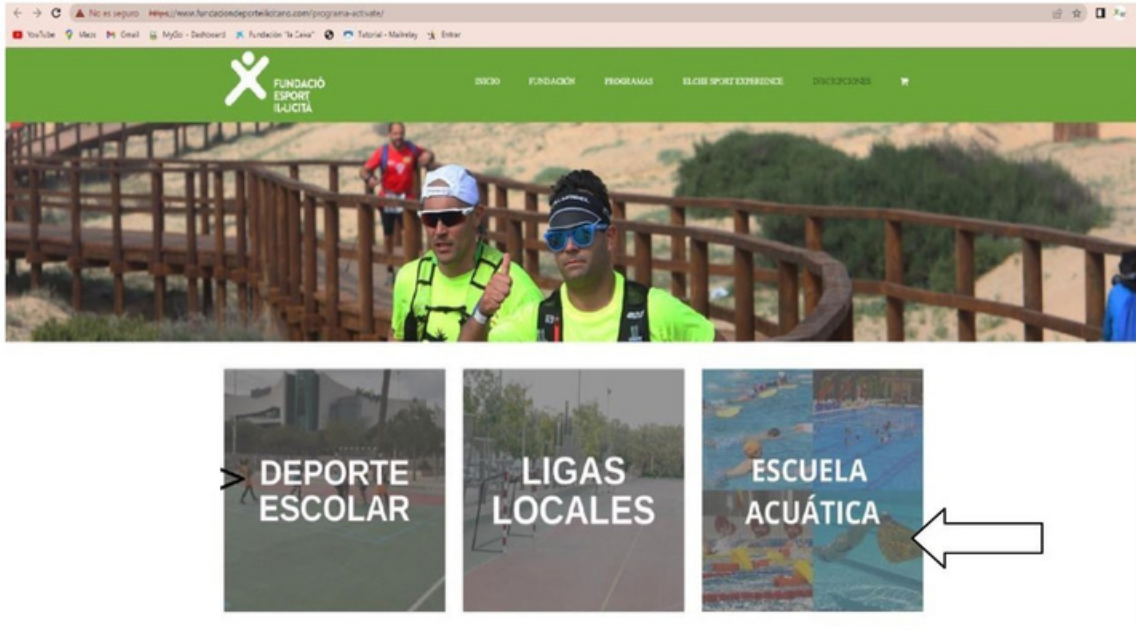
No es seguro https://www.fundaciondeporteilicitano.com/programa-activate/

YouTube Maps Gmail MyGo - Dashboard Fundación "la Caixa" Tutorial - Mailrelay Entrar

FUNDACIÓ ESPORT IL·LICITÀ

INICIO FUNDACIÓN PROGRAMAS ELCHE SPORT EXPERIENCE INSCRIPCIONES

DEPORTE ESCOLAR

LIGAS LOCALES

ESCUELA ACUÁTICA